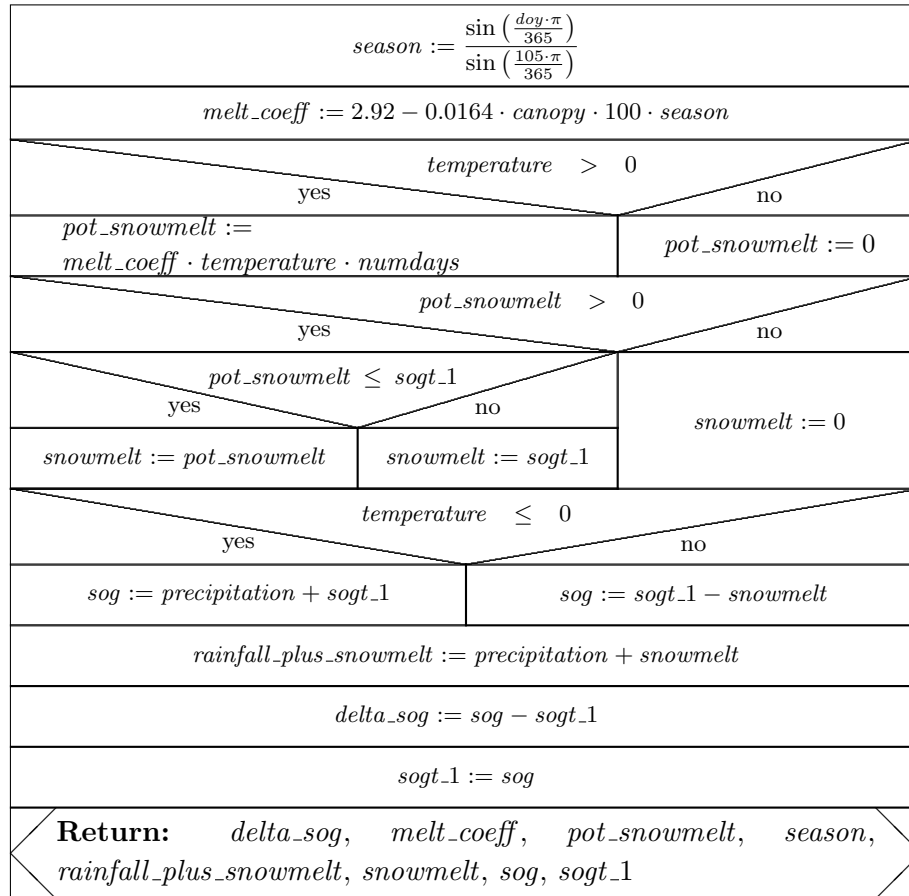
$season := \frac{\sin\left(\frac{doy \cdot \pi}{365}\right)}{\sin\left(\frac{105 \cdot \pi}{365}\right)}$

$melt\_coeff := 2.92 - 0.0164 \cdot canopy \cdot 100 \cdot season$

$temperature > 0$

yes

no

$pot\_snowmelt := melt\_coeff \cdot temperature \cdot numdays$

$pot\_snowmelt := 0$

$pot\_snowmelt > 0$

yes

no

$pot\_snowmelt \leq sogt\_1$

yes

no

$snowmelt := pot\_snowmelt$

$snowmelt := sogt\_1$

$snowmelt := 0$

$temperature \leq 0$

yes

no

$sog := precipitation + sogt\_1$

$sog := sogt\_1 - snowmelt$

$rainfall\_plus\_snowmelt := precipitation + snowmelt$

$delta\_sog := sog - sogt\_1$

$sogt\_1 := sog$

**Return:** $delta\_sog$, $melt\_coeff$, $pot\_snowmelt$, $season$, $rainfall\_plus\_snowmelt$, $snowmelt$, $sog$, $sogt\_1$